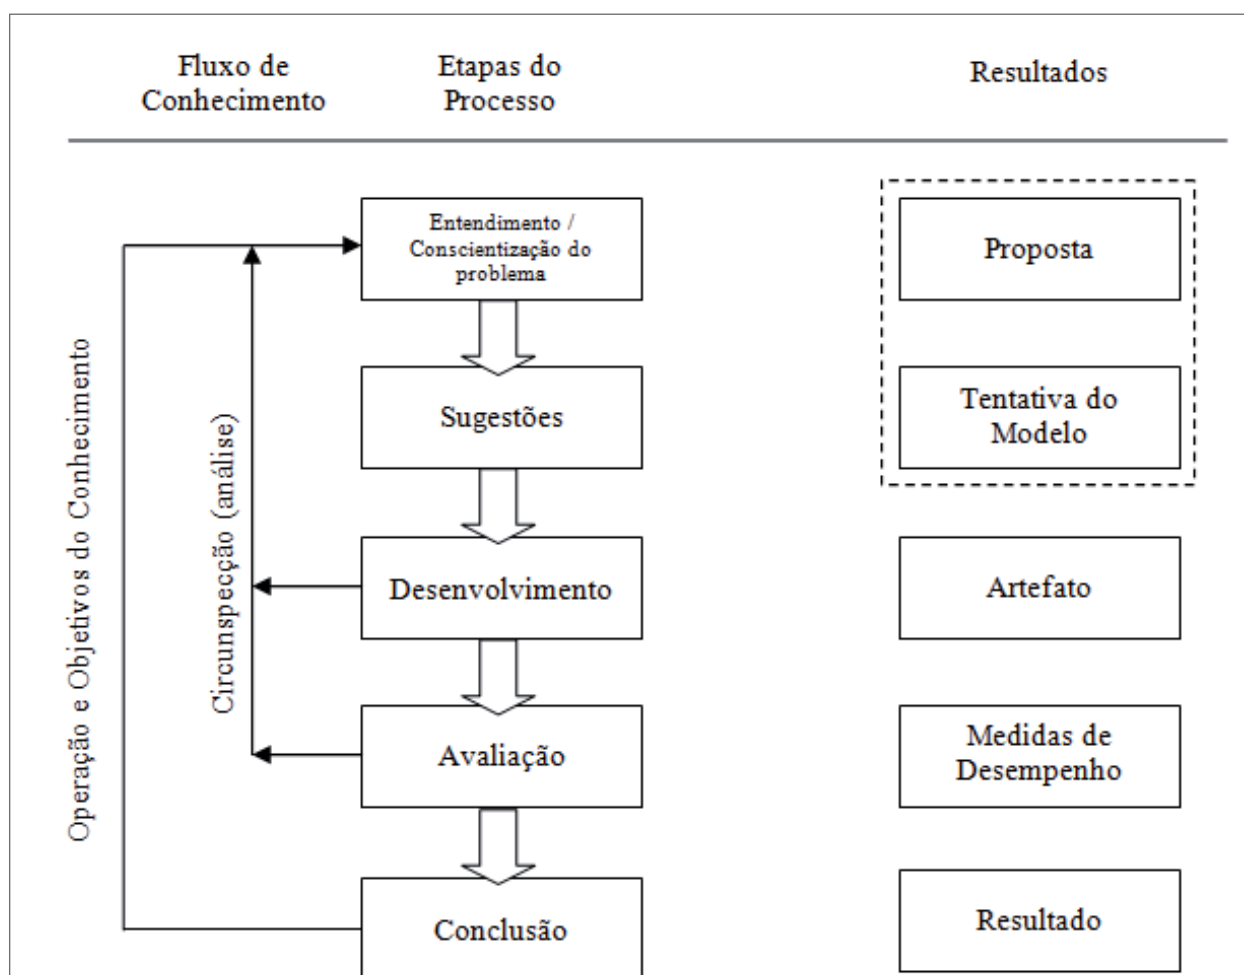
Fluxo de Conhecimento

Etapas do Processo

Resultados

Operação e Objetivos do Conhecimento

Circunspecção (análise)

Entendimento / Conscientização do problema

Sugestões

Desenvolvimento

Avaliação

Conclusão

Proposta

Tentativa do Modelo

Artefato

Medidas de Desempenho

Resultado